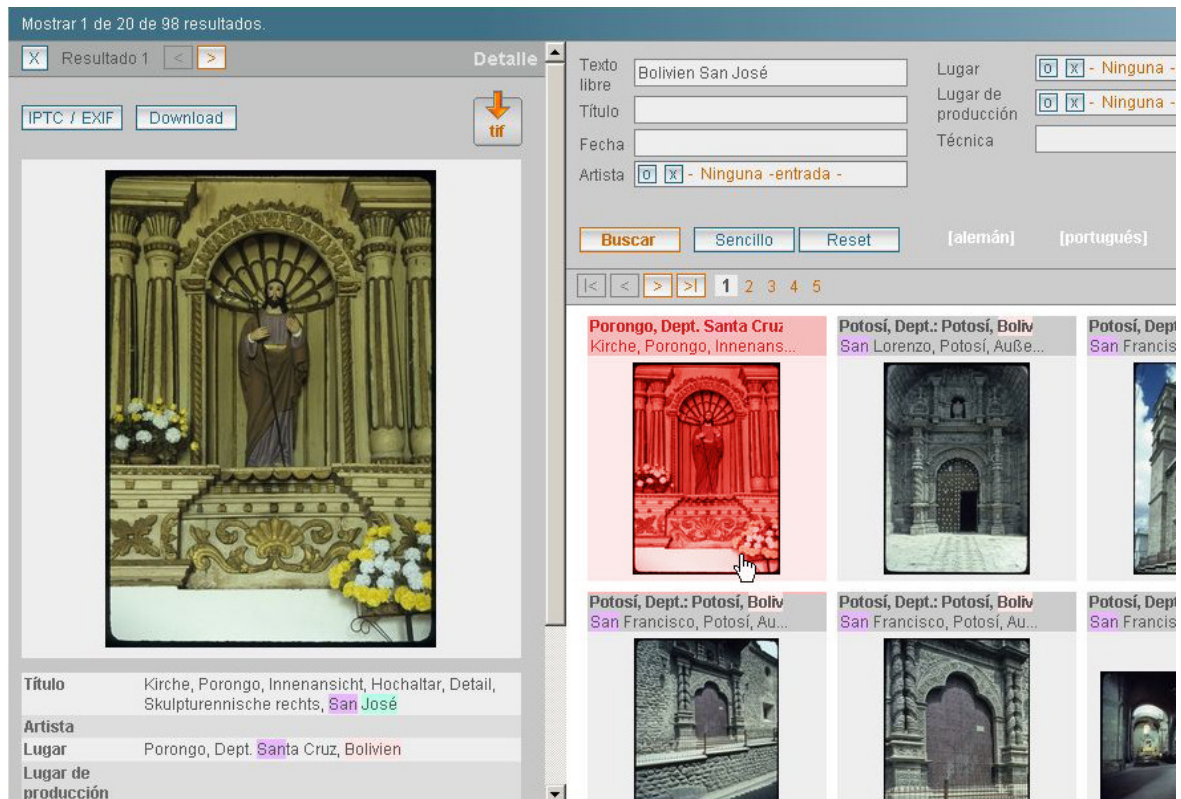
Mostrar 1 de 20 de 98 resultados.

X Resultado 1 < > Detalle

IPTC / EXIF Download

tif

| | |
|---|---|
| Título | Kirche, Porongo, Innenansicht, Hochaltar, Detail, Skulpturennische rechts, San José |
| Artista | |
| Lugar | Porongo, Dept. Santa Cruz, Bolivien |
| Lugar de producción | |

Texto libre Bolivien San José
Título
Fecha
Artista 0 X - Ninguna -entrada -

Lugar 0 X - Ninguna -
Lugar de producción 0 X - Ninguna -
Técnica

Buscar Sencillo Reset [alemán] [portugués]

|< < > >| 1 2 3 4 5

Porongo, Dept. Santa Cruz
Kirche, Porongo, Innenans...

Potosí, Dept.: Potosí, Boliv
San Lorenzo, Potosí, Auße...

Potosí, Dept
San Francis

Potosí, Dept.: Potosí, Boliv
San Francisco, Potosí, Au...

Potosí, Dept.: Potosí, Boliv
San Francisco, Potosí, Au...

Potosí, Dept
San Francis